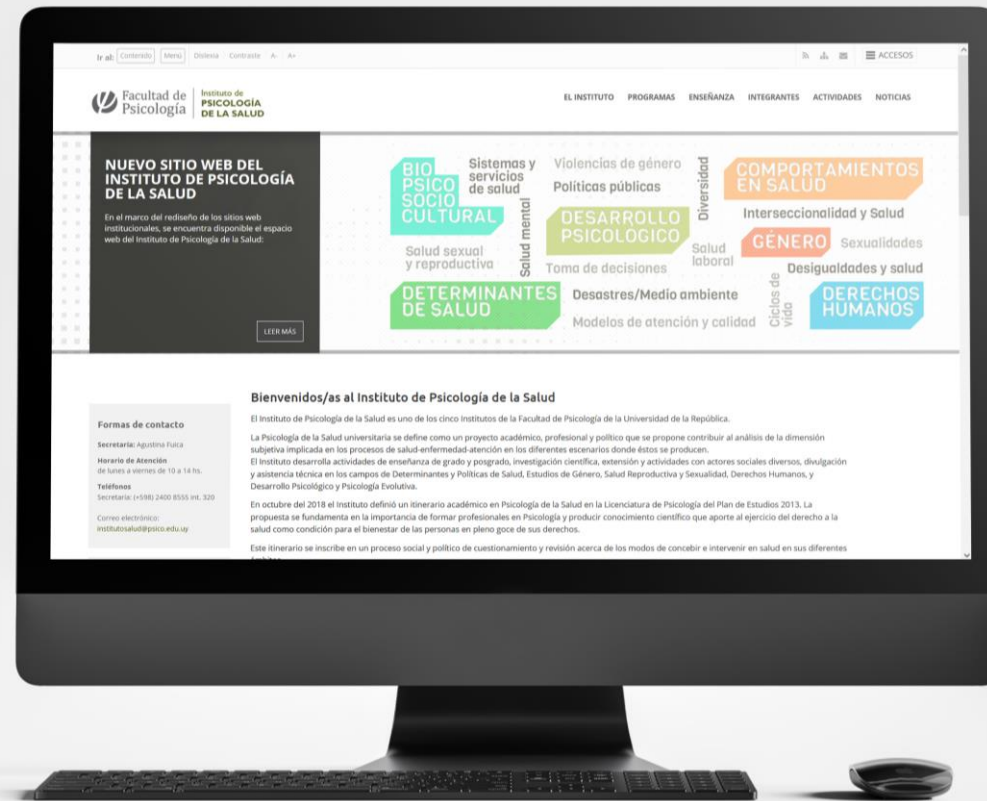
Ir al: Contenido Menú Dislexia Contraste A- A+

ACCESOS

Facultad de Psicología | Instituto de PSICOLOGÍA DE LA SALUD

EL INSTITUTO PROGRAMAS ENSEÑANZA INTEGRANTES ACTIVIDADES NOTICIAS

NUEVO SITIO WEB DEL INSTITUTO DE PSICOLOGÍA DE LA SALUD

En el marco del rediseño de los sitios web institucionales, se encuentra disponible el espacio web del Instituto de Psicología de la Salud:

LEER MÁS

BIO PSICO SOCIO CULTURAL
Sistemas y servicios de salud
Violencias de género
Políticas públicas
Diversidad
COMPORTAMIENTOS EN SALUD
Salud mental
DESARROLLO PSICOLÓGICO
Interseccionalidad y Salud
Salud sexual y reproductiva
Salud laboral
GÉNERO
Sexualidades
Toma de decisiones
Desigualdades y salud
DETERMINANTES DE SALUD
Desastres/Medio ambiente
Ciclos de vida
DERECHOS HUMANOS
Modelos de atención y calidad

Formas de contacto

Secretaría: Agustina Fuica

Horario de Atención
de lunes a viernes de 10 a 14 hs.

Teléfonos
Secretaría: (+598) 2400 8555 int. 320

Correo electrónico:
institutosalud@psico.edu.uy

Bienvenidos/as al Instituto de Psicología de la Salud

El Instituto de Psicología de la Salud es uno de los cinco Institutos de la Facultad de Psicología de la Universidad de la República.

La Psicología de la Salud universitaria se define como un proyecto académico, profesional y político que se propone contribuir al análisis de la dimensión subjetiva implicada en los procesos de salud-enfermedad-atención en los diferentes escenarios donde éstos se producen.
El Instituto desarrolla actividades de enseñanza de grado y posgrado, investigación científica, extensión y actividades con actores sociales diversos, divulgación y asistencia técnica en los campos de Determinantes y Políticas de Salud, Estudios de Género, Salud Reproductiva y Sexualidad, Derechos Humanos, y Desarrollo Psicológico y Psicología Evolutiva.

En octubre del 2018 el Instituto definió un itinerario académico en Psicología de la Salud en la Licenciatura de Psicología del Plan de Estudios 2013. La propuesta se fundamenta en la importancia de formar profesionales en Psicología y producir conocimiento científico que aporte al ejercicio del derecho a la salud como condición para el bienestar de las personas en pleno goce de sus derechos.

Este itinerario se inscribe en un proceso social y político de cuestionamiento y revisión acerca de los modos de concebir e intervenir en salud en sus diferentes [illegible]